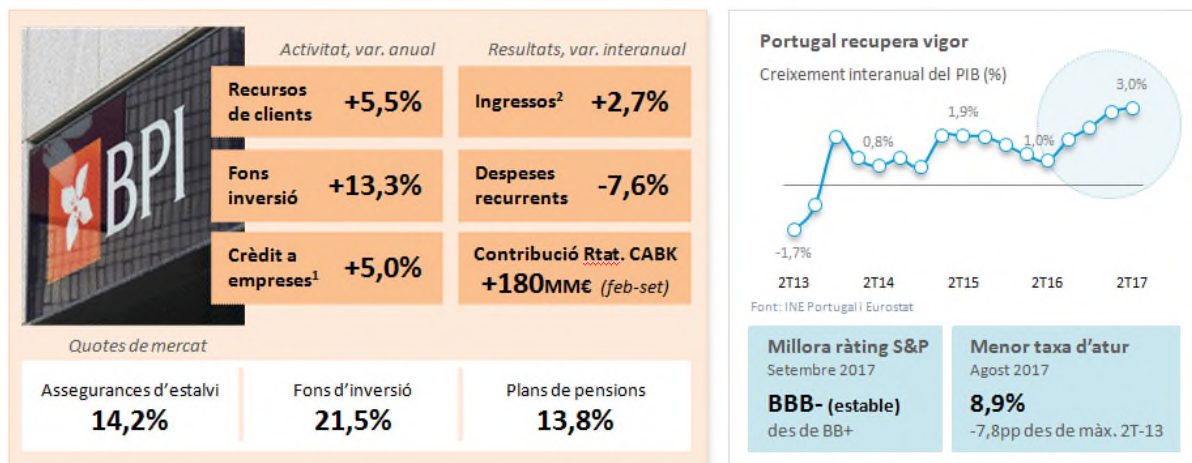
BPI

Activitat, var. anual

Recursos de clients +5,5%

Fons inversió +13,3%

Crèdit a empreses$^1$ +5,0%

Resultats, var. interanual

Ingressos$^2$ +2,7%

Despeses recurrents -7,6%

Contribució Rtat. CABK +180MM€ (feb-set)

Quotes de mercat

| Assegurances d'estalvi | Fons d'inversió | Plans de pensions |
|---|---|---|
| 14,2% | 21,5% | 13,8% |

Portugal recupera vigor

Creixement interanual del PIB (%)

3,0%
1,9%
0,8%
1,0%
-1,7%

2T13 2T14 2T15 2T16 2T17

Font: INE Portugal i Eurostat

Millora ràting S&P
Setembre 2017
BBB- (estable)
des de BB+

Menor taxa d'atur
Agost 2017
8,9%
-7,8pp des de màx. 2T-13